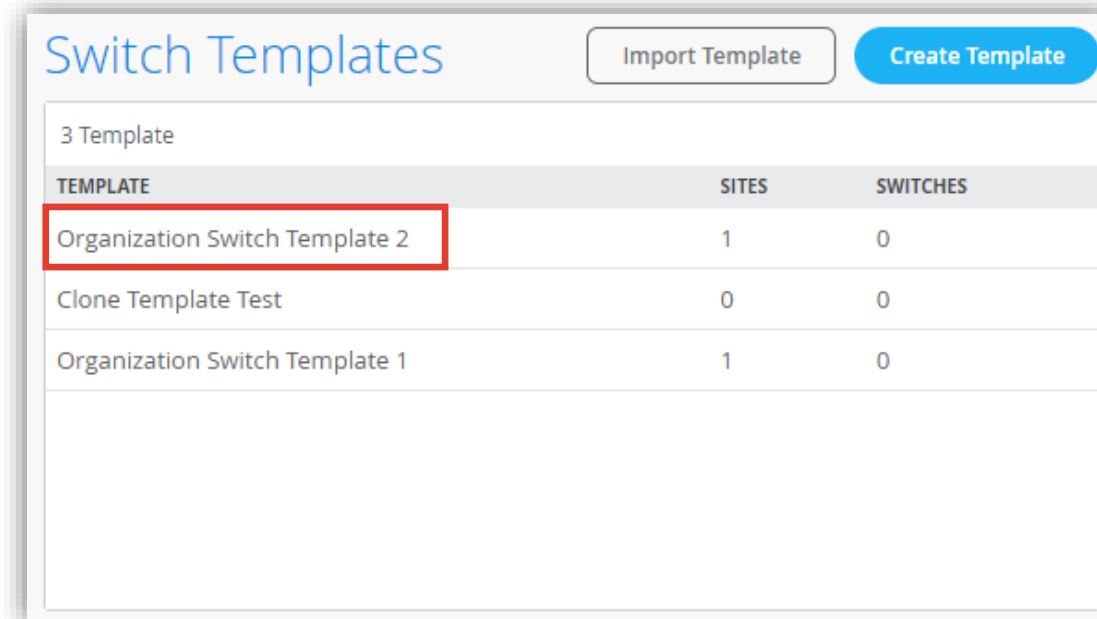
Switch Templates

Import Template

Create Template

3 Template

| TEMPLATE | SITES | SWITCHES |
|---|---|---|
| Organization Switch Template 2 | 1 | 0 |
| Clone Template Test | 0 | 0 |
| Organization Switch Template 1 | 1 | 0 |